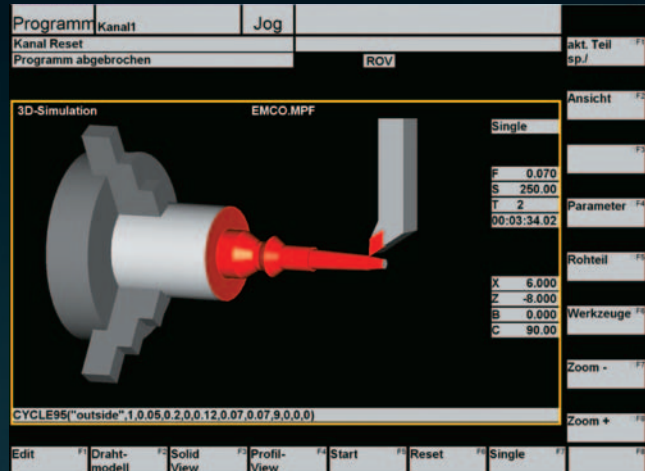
Programm Kanal1 Jog

Kanal Reset

Programm abgebrochen

ROV

akt. Teil sp./ F1

Ansicht F2

F3

Parameter F4

Rohteil F5

Werkzeuge F6

Zoom - F7

Zoom + F8

3D-Simulation

EMCO.MPF

Single

| | |
|---|---|
| F | 0.070 |
| S | 250.00 |
| T | 2 |
| 00:03:34.02 | |

| | |
|---|---|
| X | 6.000 |
| Z | -8.000 |
| B | 0.000 |
| C | 90.00 |

CYCLE95("outside",1,0.05,0.2,0,0.12,0.07,0.07,9,0,0,0)

Edit F1 | Drahtmodell F2 | Solid View F3 | Profil-View F4 | Start F5 | Reset F6 | Single F7 | F8